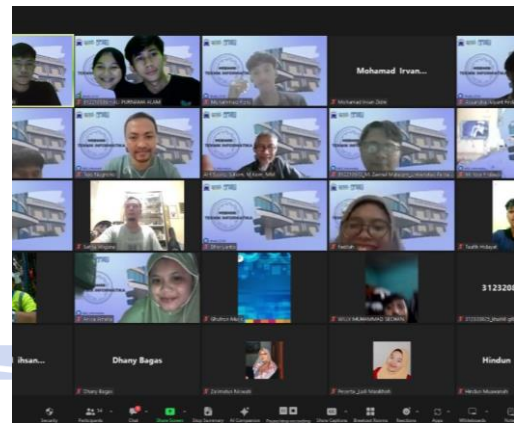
312210050_PURNAMA ALAM

Muhammad Rizki

Mohamad Irvan...

Mohamad Irvan Dzhi

Iwan Nugroho

Ir. Rizal Syahputra, S.Kom, M.Kom, MM

312310007_M. Zamal Mubarok_

Sandy Wiguna

Silvi Landy

Nabilah

Taufik Hidayat

Ghufron Maulana

SELLY MUHAMMAD SEDARMA

3123208

ihsan...

Dhany Bagas

Dhany Bagas

Zulimatus Arrasyik

Hindun

Hindun Muawanah

Security

Participants

Chat

Share Screen

Stop Summary

AI Companion

Pause/stop recording

Show Captions

Breakout Rooms

Reactions

Apps

Whiteboards